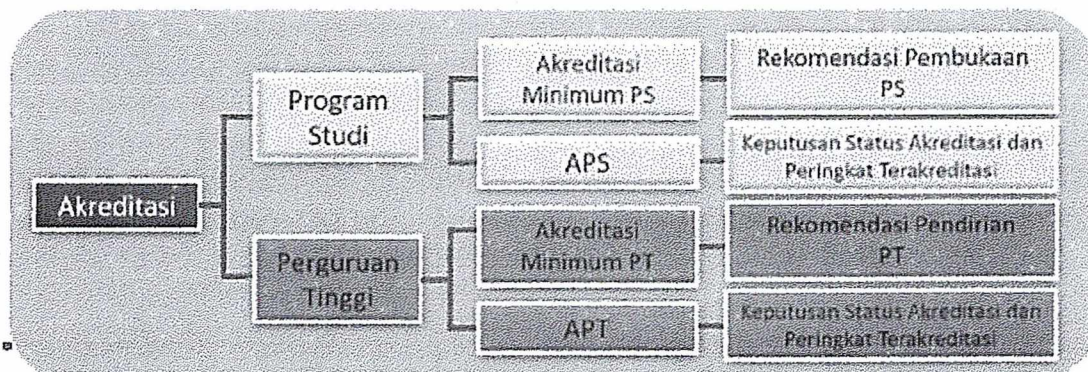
Akreditasi

Program Studi

Akreditasi Minimum PS

Rekomendasi Pembukaan PS

APS

Keputusan Status Akreditasi dan Peringkat Terakreditasi

Perguruan Tinggi

Akreditasi Minimum PT

Rekomendasi Pendirian PT

APT

Keputusan Status Akreditasi dan Peringkat Terakreditasi